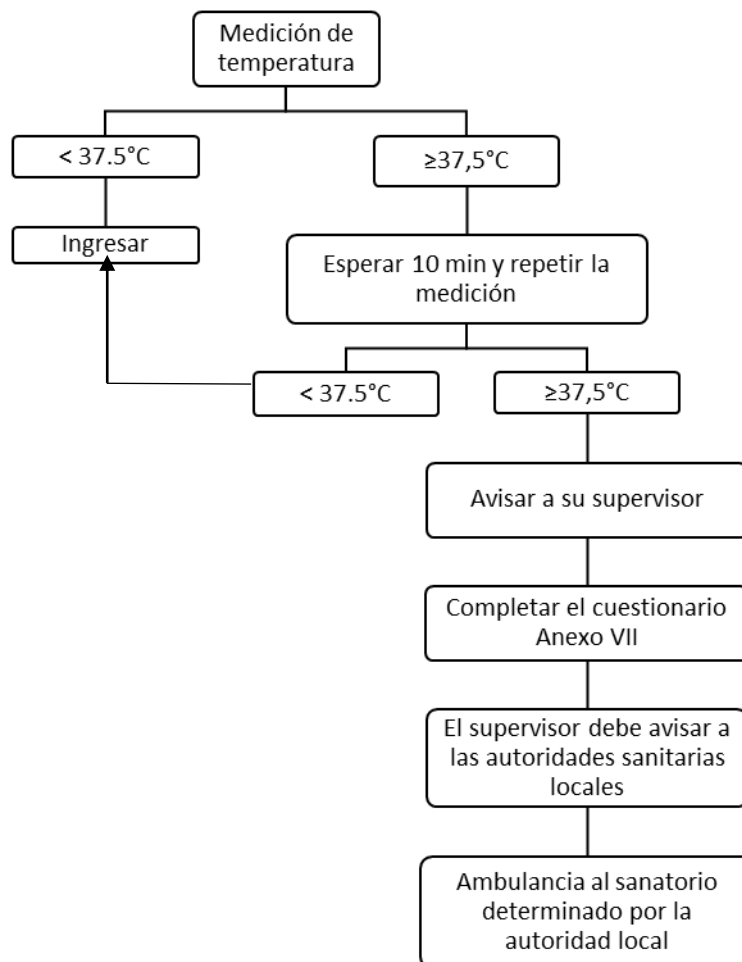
Medición de temperatura

< 37.5°C

≥37,5°C

Ingresar

Esperar 10 min y repetir la medición

< 37.5°C

≥37,5°C

Avisar a su supervisor

Completar el cuestionario Anexo VII

El supervisor debe avisar a las autoridades sanitarias locales

Ambulancia al sanatorio determinado por la autoridad local